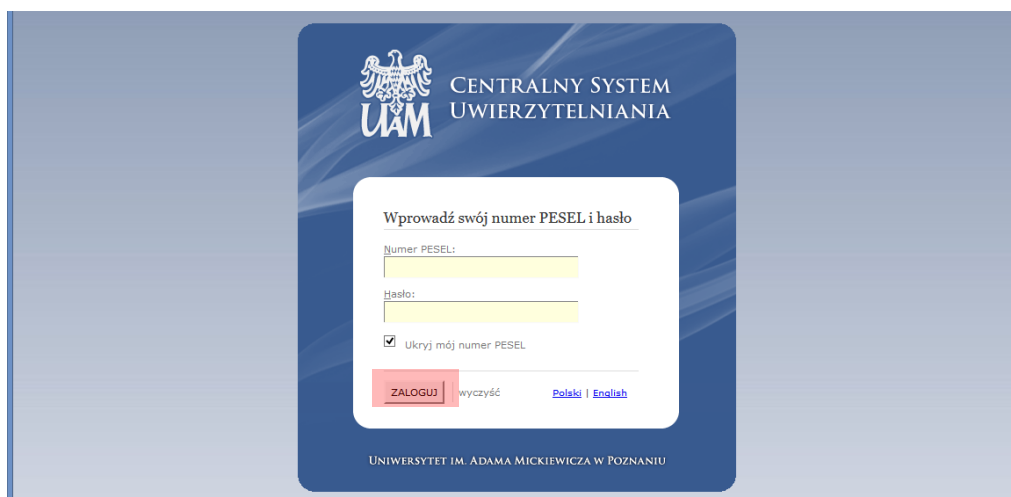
UAM

Centralny System Uwierzytelniania

Wprowadź swój numer PESEL i hasło

Numer PESEL:

Hasło:

Ukryj mój numer PESEL

ZALOGUJ | wyczyść

Polski | English

Uniwersytet im. Adama Mickiewicza w Poznaniu